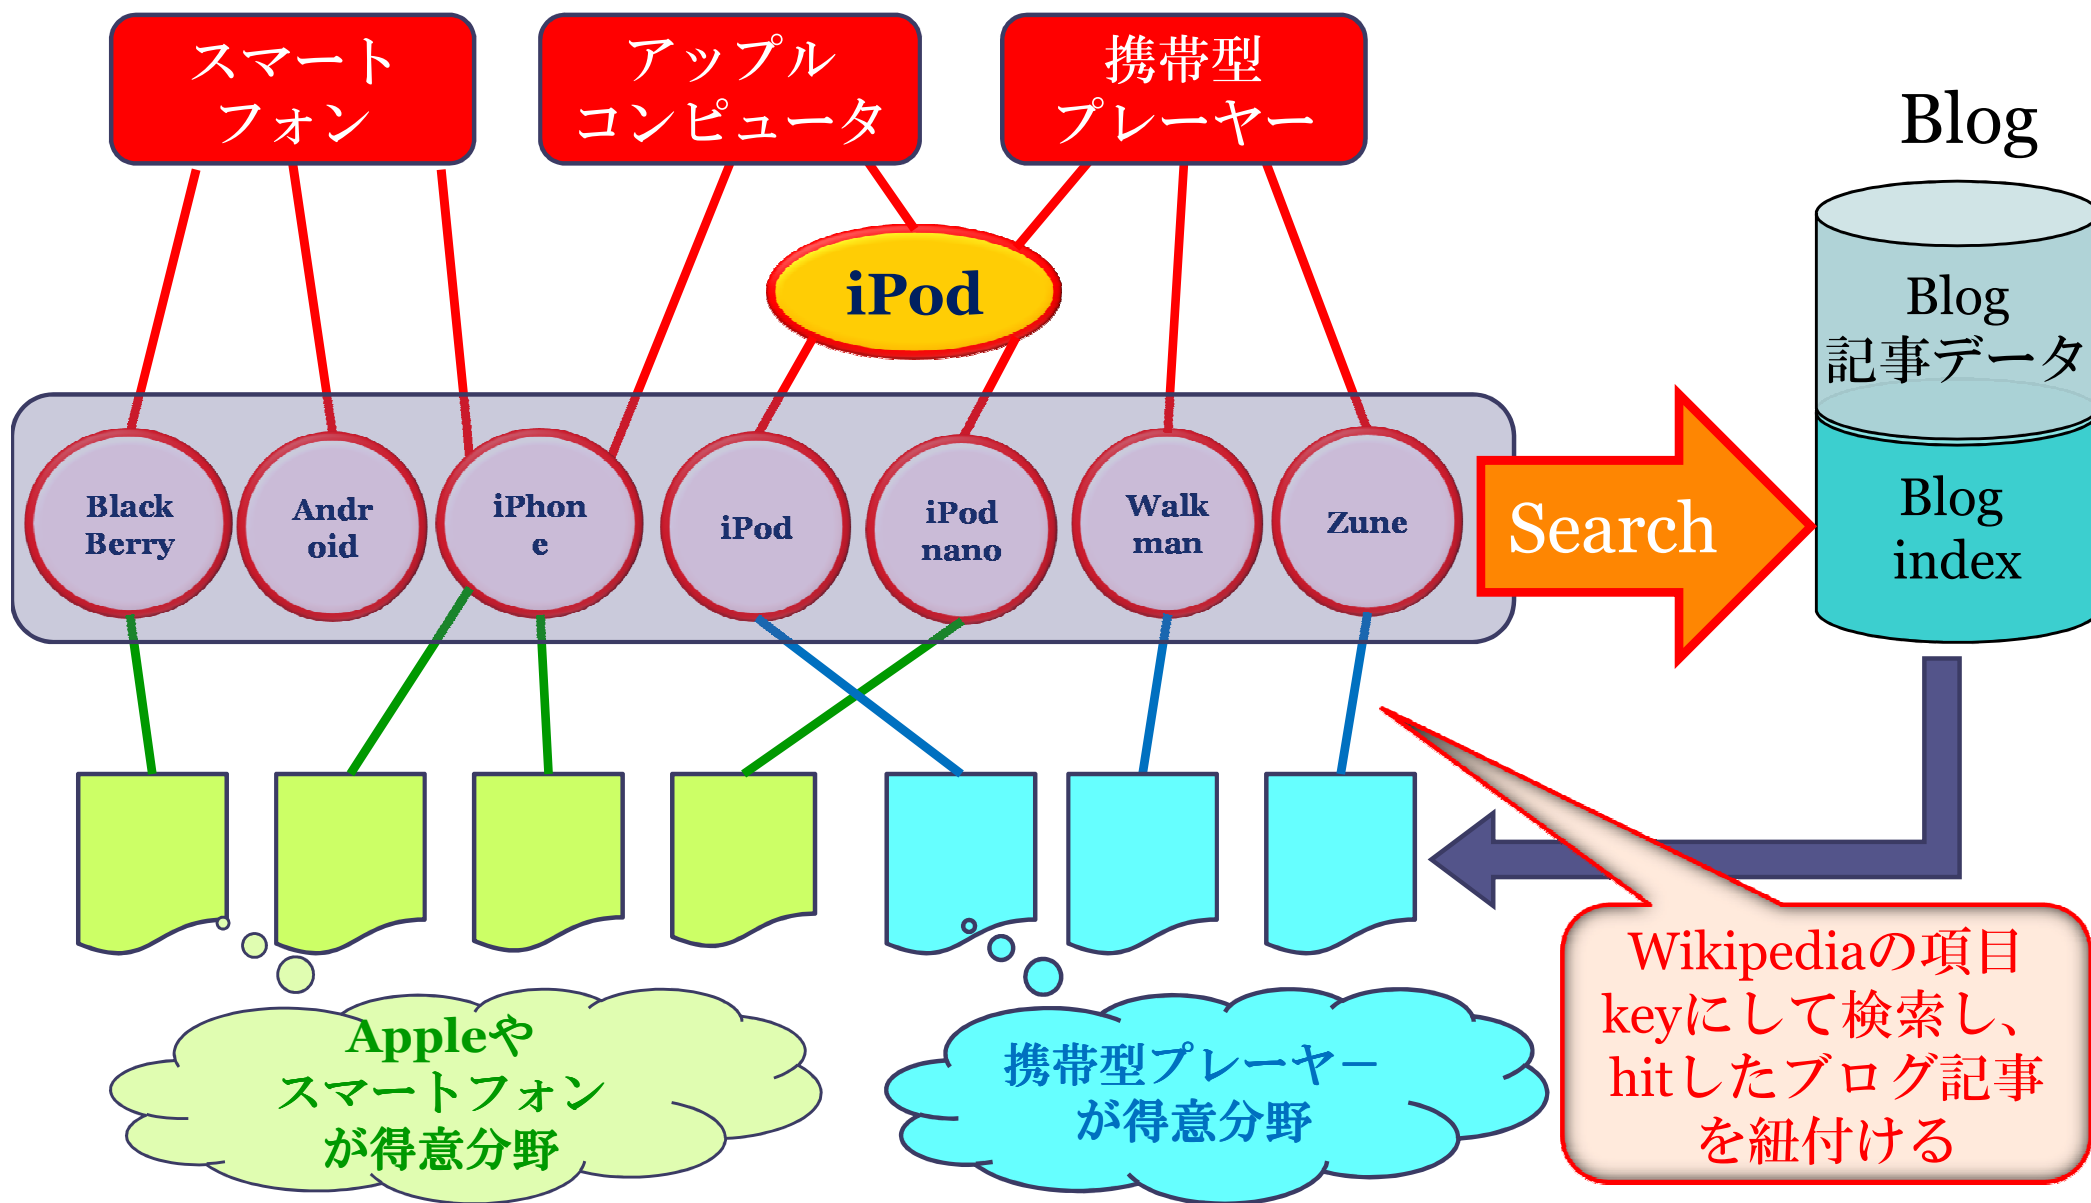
スマートフォン

アップルコンピュータ

携帯型プレーヤー

Blog

iPod

Blog
記事データ

Black Berry

Andr oid

iPhon e

iPod

iPod nano

Walk man

Zune

Search

Blog index

Appleやスマートフォンが得意分野

携帯型プレーヤーが得意分野

Wikipediaの項目keyにして検索し、hitしたブログ記事を紐付ける